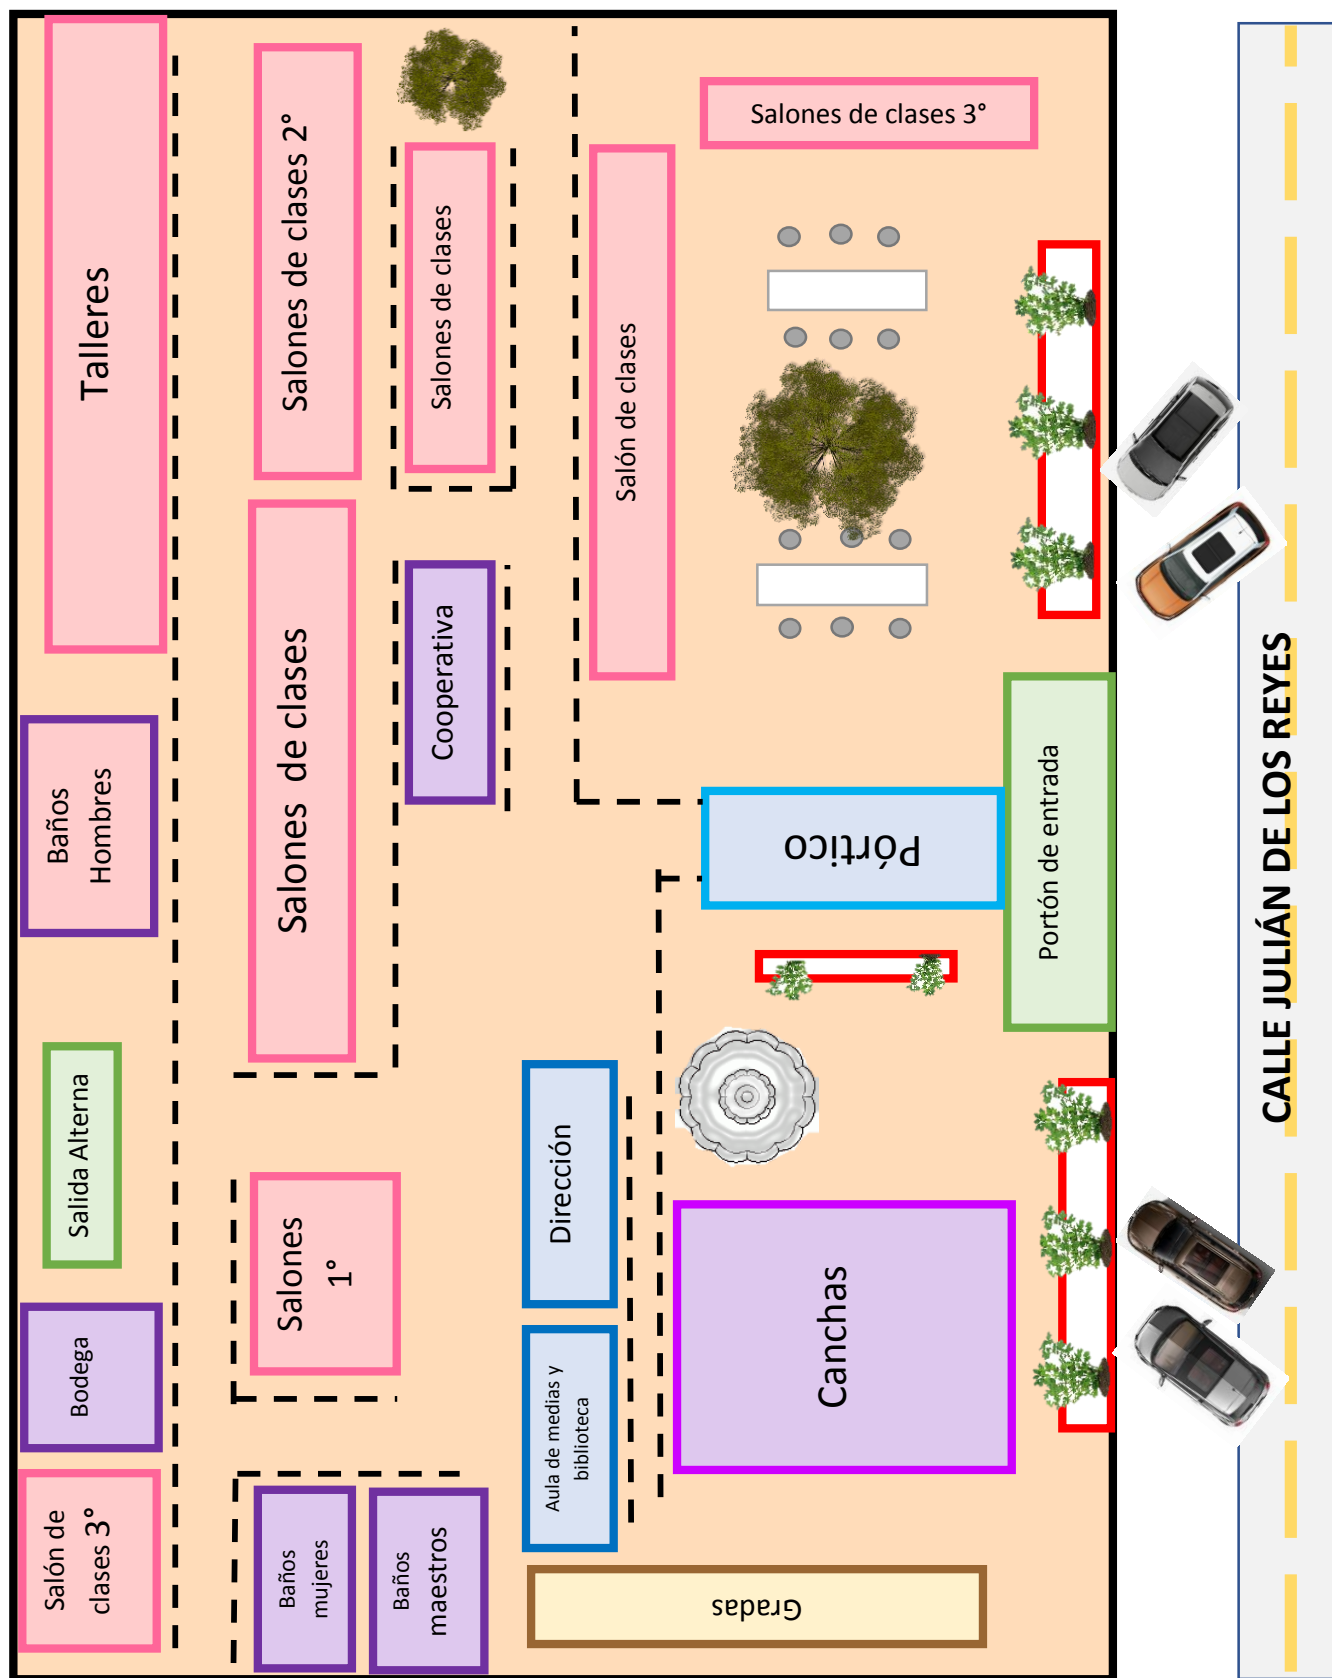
Talleres

Salones de clases 2°

Salones de clases

Salón de clases

Salones de clases 3°

Baños Hombres

Salones de clases

Cooperativa

Pórtico

Portón de entrada

Salida Alterna

Salones 1°

Dirección

Canchas

Bodega

Aula de medias y biblioteca

Salón de clases 3°

Baños mujeres

Baños maestros

Gradas

CALLE JULIÁN DE LOS REYES